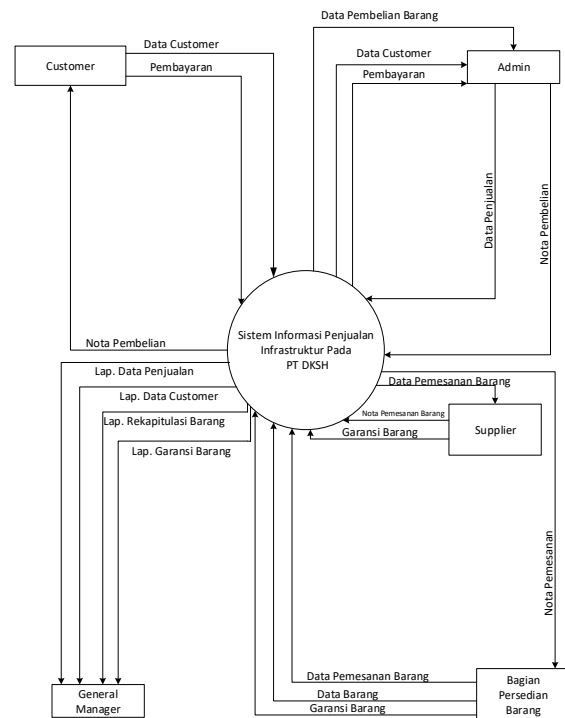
Data Pembelian Barang

Customer

Data Customer

Pembayaran

Data Customer

Pembayaran

Admin

Data Penjualan

Nota Pembelian

Nota Pembelian

Sistem Informasi Penjualan Infrastruktur Pada PT DKSH

Lap. Data Penjualan

Lap. Data Customer

Lap. Rekapitulasi Barang

Lap. Garansi Barang

Data Pemesanan Barang

Nota Pemesanan Barang

Garansi Barang

Supplier

Nota Pemesanan

Data Pemesanan Barang

Data Barang

Garansi Barang

General Manager

Bagian Persedian Barang